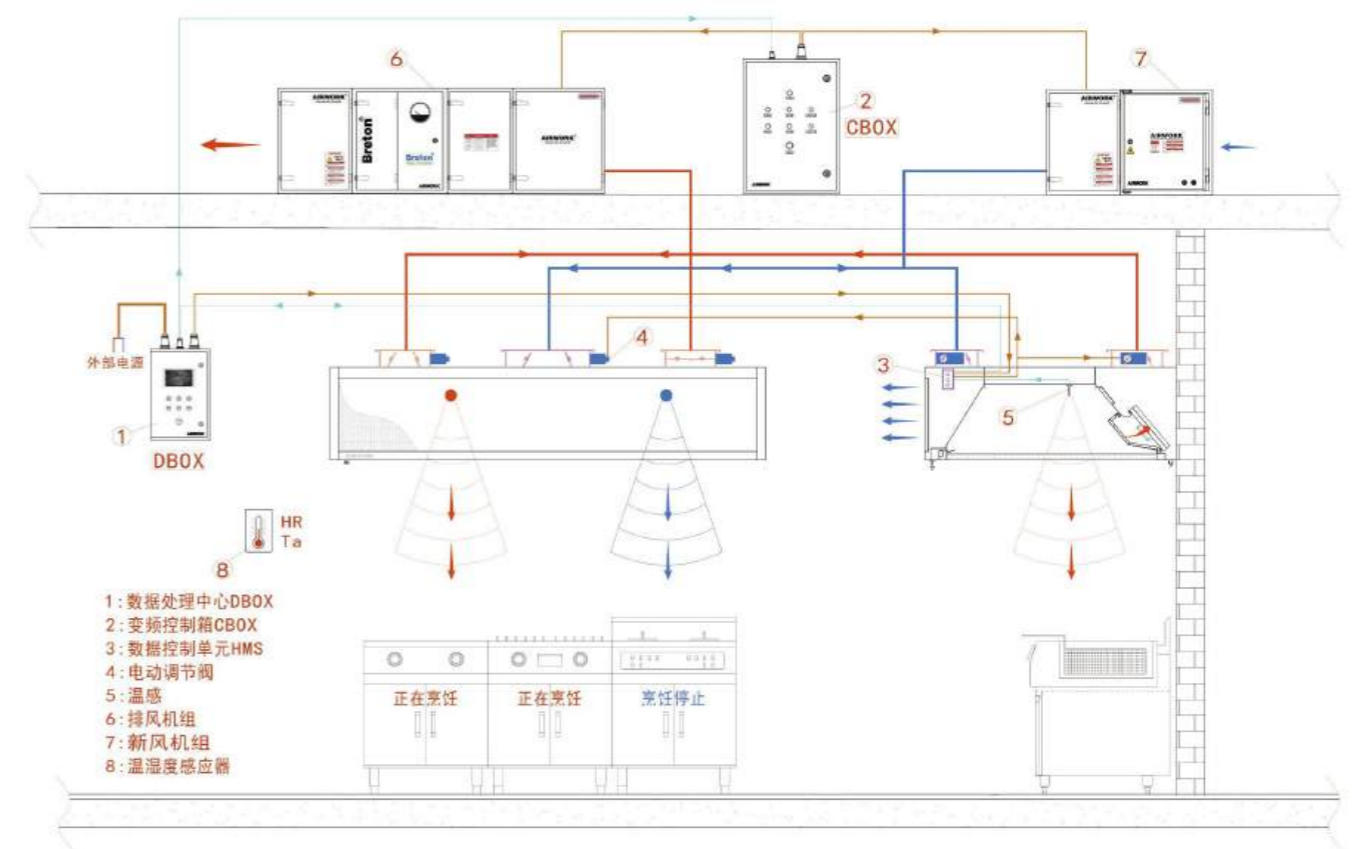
6

AIRWORX

Breton

Breton

AIRWORX

AIRWORX

2
CBOX

7

AIRWORX

AIRWORX

AIRWORX

外部电源

1

DBOX

4

3

5

HR
Ta

8

1：数据处理中心DBOX
2：变频控制箱CBOX
3：数据控制单元HMS
4：电动调节阀
5：温感
6：排风机组
7：新风机组
8：温湿度感应器

正在烹饪

正在烹饪

烹饪停止